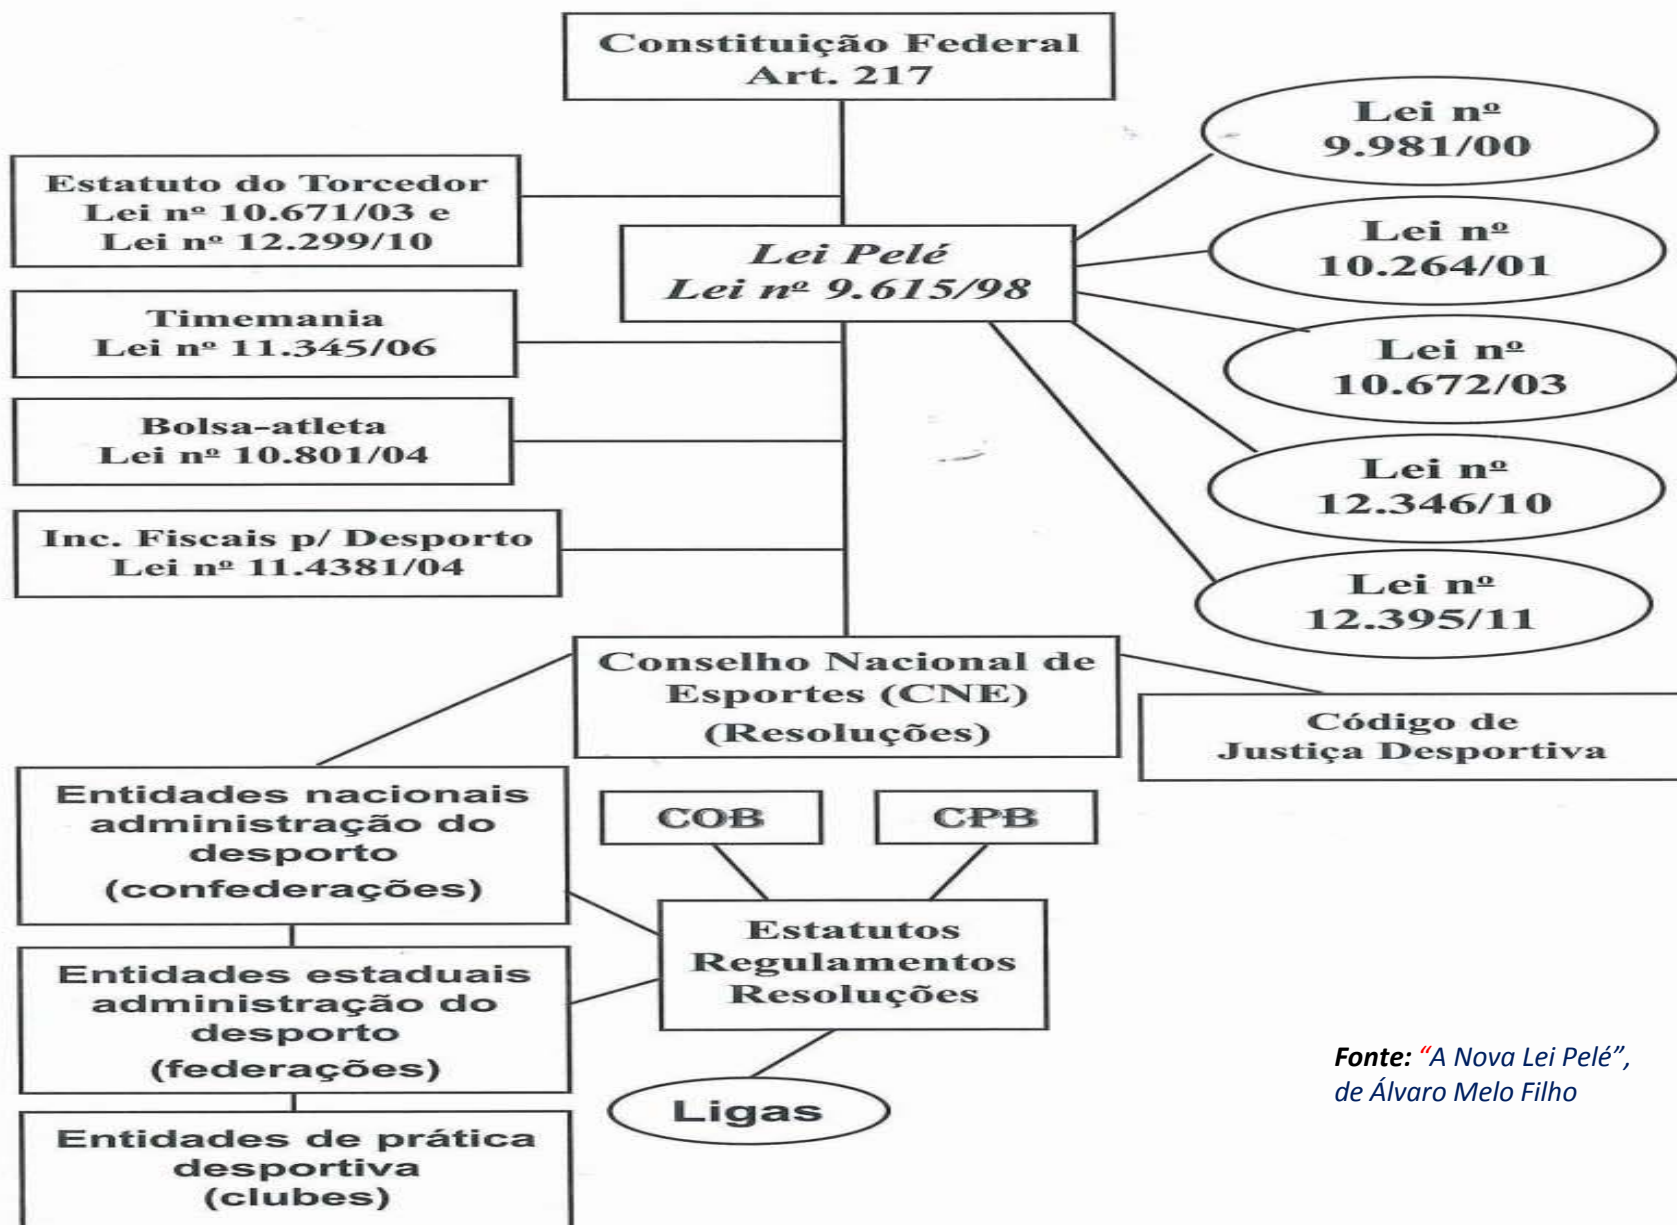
Constituição Federal
Art. 217

Estatuto do Torcedor
Lei nº 10.671/03 e
Lei nº 12.299/10

Lei Pelé
Lei nº 9.615/98

Lei nº
9.981/00

Lei nº
10.264/01

Lei nº
10.672/03

Lei nº
12.346/10

Lei nº
12.395/11

Timemania
Lei nº 11.345/06

Bolsa-atleta
Lei nº 10.801/04

Inc. Fiscais p/ Desporto
Lei nº 11.4381/04

Conselho Nacional de
Esportes (CNE)
(Resoluções)

Código de
Justiça Desportiva

Entidades nacionais
administração do
desporto
(confederações)

COB

CPB

Estatutos
Regulamentos
Resoluções

Entidades estaduais
administração do
desporto
(federações)

Ligas

Entidades de prática
desportiva
(clubes)

Fonte: "A Nova Lei Pelé",
de Álvaro Melo Filho